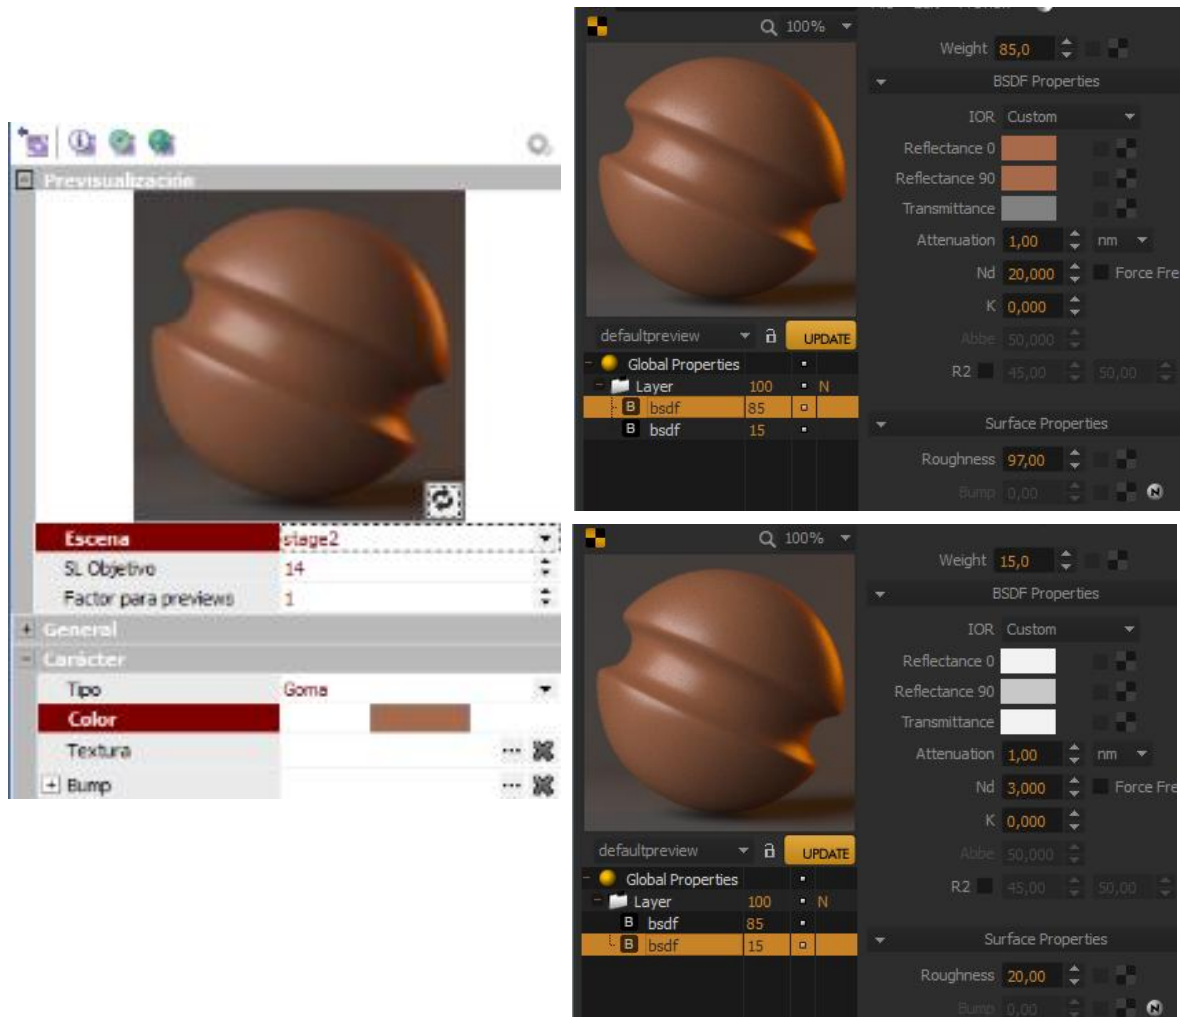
Previsualización

| Escena | stage2 |
|---|---|
| SL Objetivo | 14 |
| Factor para previews | 1 |

General

Carácter

| Tipo | Goma |
|---|---|
| Color | |
| Textura | ... |
| Bump | ... |

100%

defaultpreview UPDATE

| Global Properties | | |
|---|---|---|
| Layer | 100 | N |
| B bsdf | 85 | |
| B bsdf | 15 | |

Weight 85,0

BSDF Properties

IOR Custom

Reflectance 0

Reflectance 90

Transmittance

Attenuation 1,00 nm

Nd 20,000 Force Fre

K 0,000

Abbe 50,000

R2 45,00 50,00

Surface Properties

Roughness 97,00

Bump 0,00

100%

defaultpreview UPDATE

| Global Properties | | |
|---|---|---|
| Layer | 100 | N |
| B bsdf | 85 | |
| B bsdf | 15 | |

Weight 15,0

BSDF Properties

IOR Custom

Reflectance 0

Reflectance 90

Transmittance

Attenuation 1,00 nm

Nd 3,000 Force Fre

K 0,000

Abbe 50,000

R2 45,00 50,00

Surface Properties

Roughness 20,00

Bump 0,00